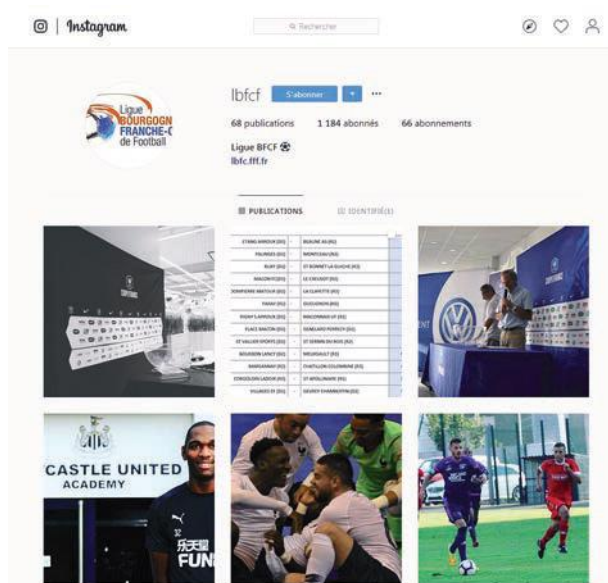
Instagram

Rechercher

Ligue BOURGOGN FRANCHE-C de Football

lbfcf

S'abonner

68 publications 1 184 abonnés 66 abonnements

Ligue BFCF ⚽
lbfc.fff.fr

PUBLICATIONS IDENTIFIÉ(E)

CASTLE UNITED ACADEMY

FUN